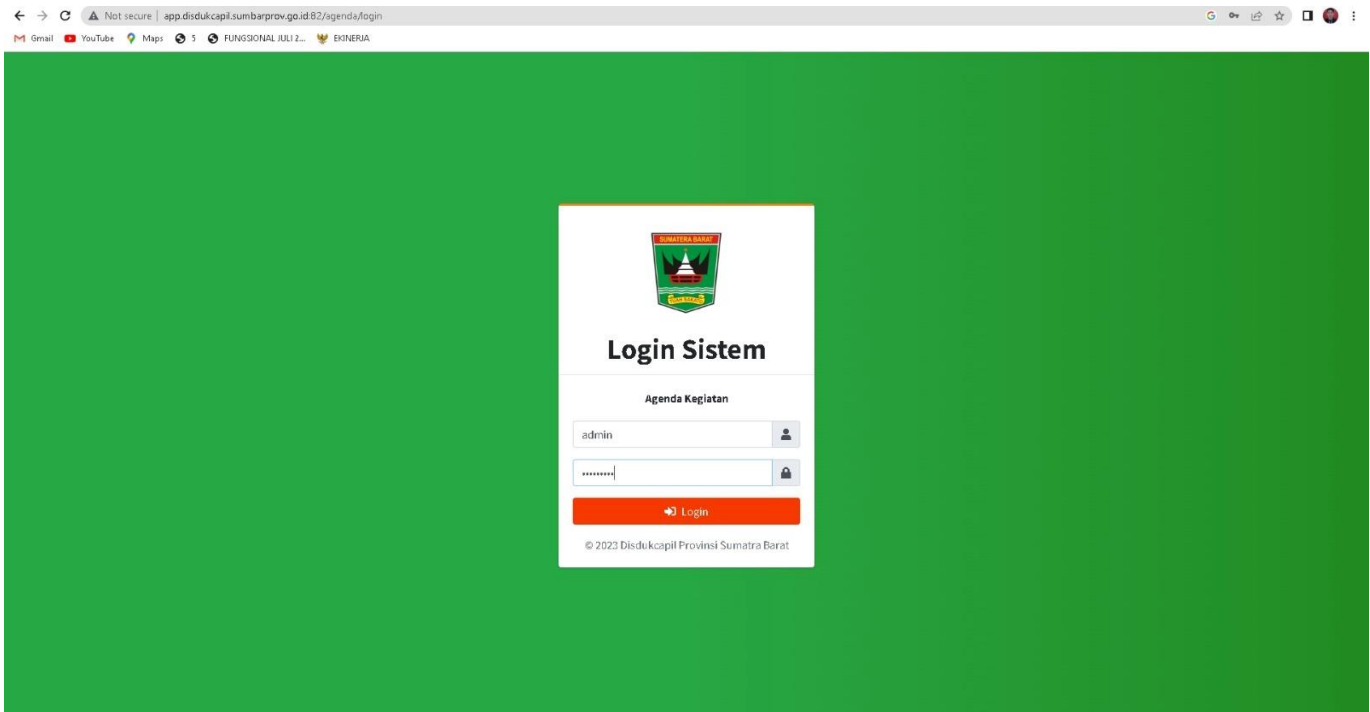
Not secure | app.disdukcapil.sumbarprov.go.id:82/agenda/login

Gmail YouTube Maps 5 FUNGSIONAL JULI 2... EKINERJA

SUMATERA BARAT

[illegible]

Login Sistem

Agenda Kegiatan

admin

•••••••••

Login

© 2023 Disdukcapil Provinsi Sumatra Barat